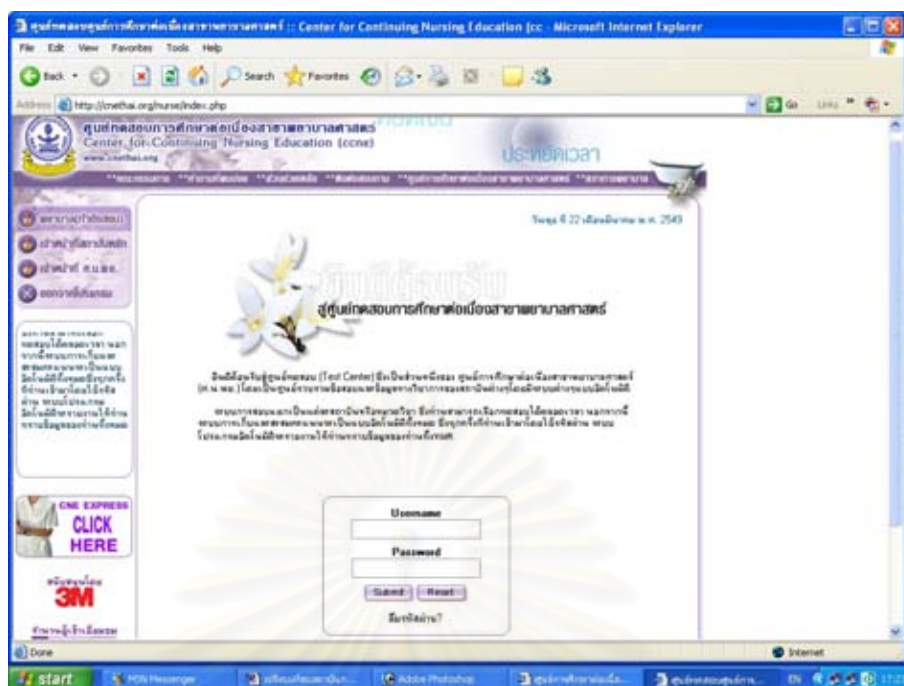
ศูนย์ทดสอบศูนย์การศึกษาต่อเนื่องสาขาพยาบาลศาสตร์ :: Center for Continuing Nursing Education (cc - Microsoft Internet Explorer

File Edit View Favorites Tools Help

Back Search Favorites

Address http://cnethai.org/nurse/index.php

Go Links

ศูนย์ทดสอบการศึกษาต่อเนื่องสาขาพยาบาลศาสตร์
Center for Continuing Nursing Education (ccne)
www.cnethai.org

ประชาสัมพันธ์

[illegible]

วันพุธ ที่ 22 เดือนมีนาคม พ.ศ. 2549

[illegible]

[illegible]

สู่ศูนย์ทดสอบการศึกษาต่อเนื่องสาขาพยาบาลศาสตร์

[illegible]

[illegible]

CNE EXPRESS
CLICK
HERE

3M

Username

Password

Submit Reset

ลืมรหัสผ่าน?

Done

Internet

start

MSN Messenger

Adobe Photoshop